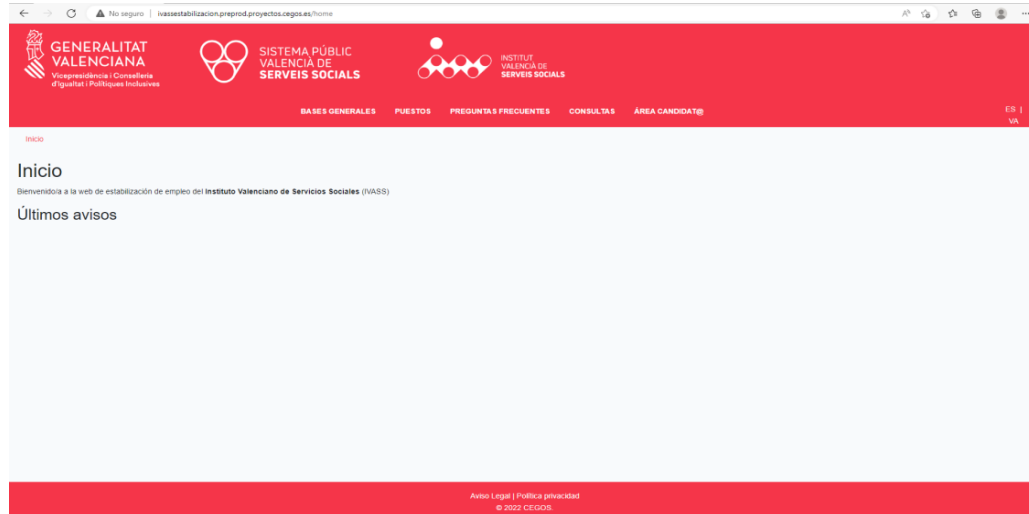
No seguro | ivassestabilizacion.preprod.proyectos.cegos.es/home

GENERALITAT VALENCIANA
Vicepresidència i Conselleria d'Igualtat i Polítiques Inclusives

SISTEMA PÚBLIC VALENCIÀ DE SERVEIS SOCIALS

INSTITUT VALENCIÀ DE SERVEIS SOCIALS

BASES GENERALES PUESTOS PREGUNTAS FRECUENTES CONSULTAS ÁREA CANDIDAT@

ES | VA

Inicio

Inicio

Bienvenido/a a la web de estabilización de empleo del Instituto Valenciano de Servicios Sociales (IVASS)

Últimos avisos

Aviso Legal | Política privacidad
© 2022 CEGOS.